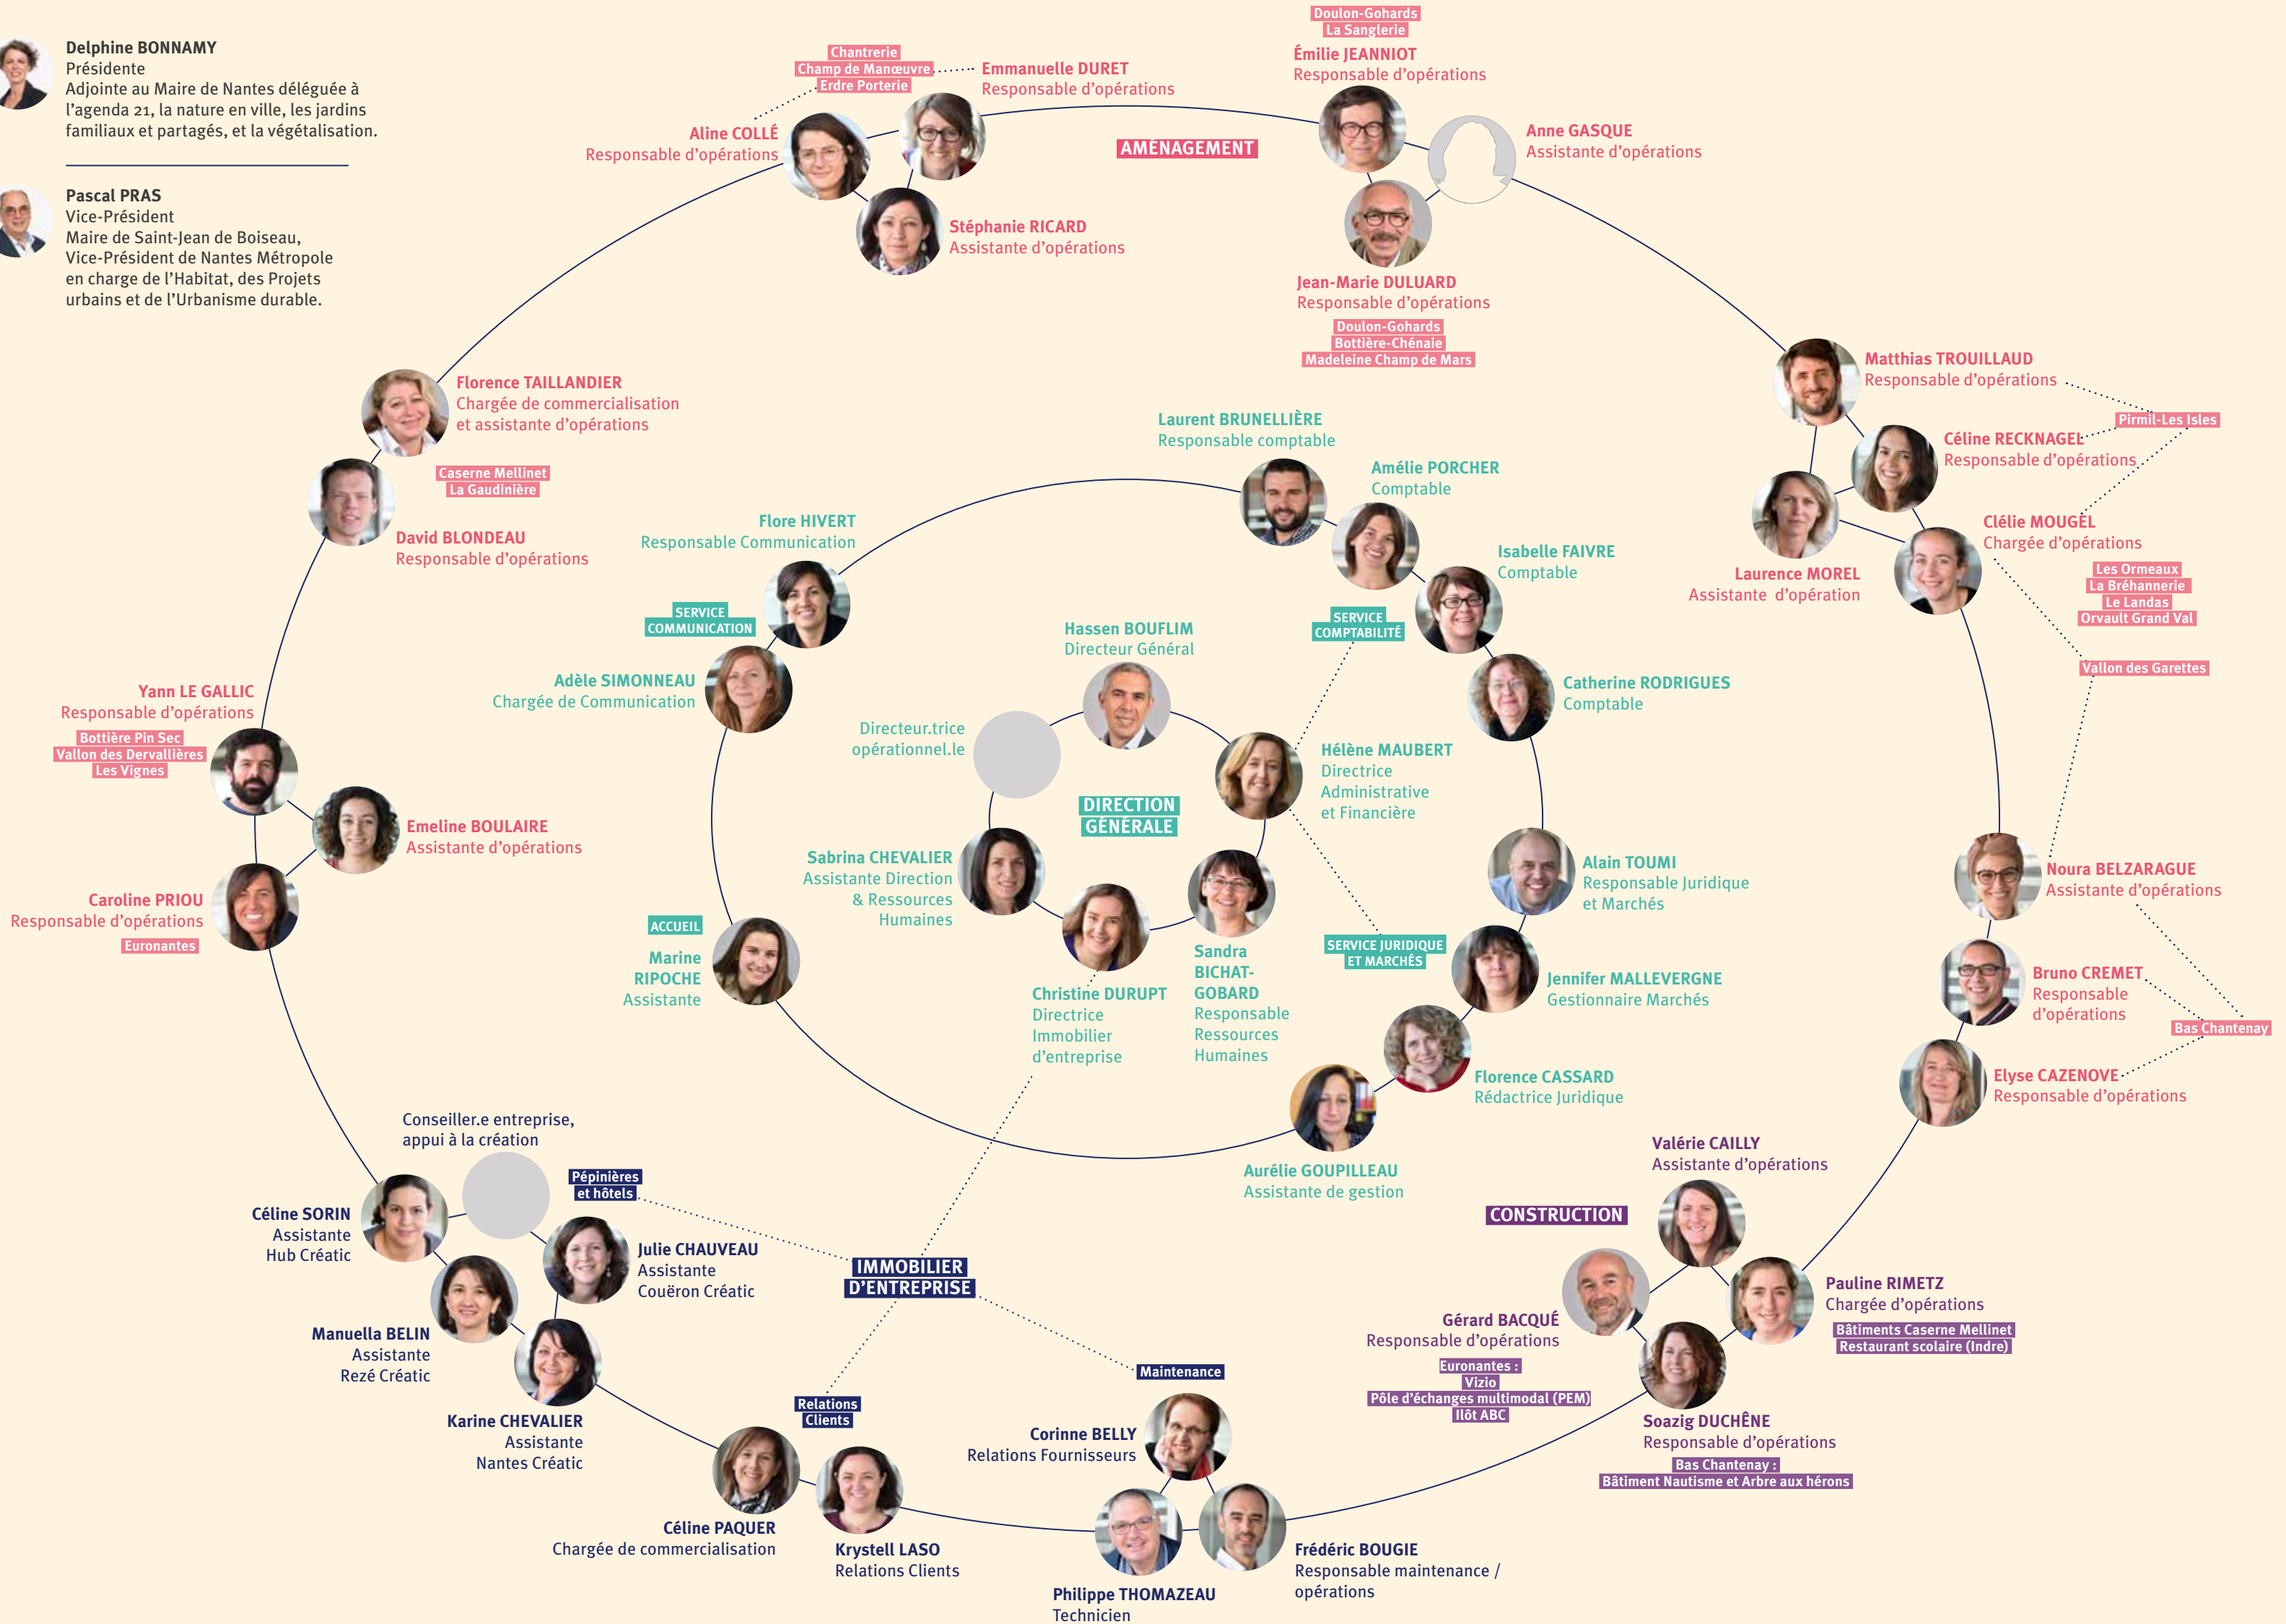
Delphine BONNAMY
Présidente
Adjointe au Maire de Nantes déléguée à l'agenda 21, la nature en ville, les jardins familiaux et partagés, et la végétalisation.

Pascal PRAS
Vice-Président
Maire de Saint-Jean de Boiseau, Vice-Président de Nantes Métropole en charge de l'Habitat, des Projets urbains et de l'Urbanisme durable.

AMÉNAGEMENT

Chantrerie
Champ de Manœuvre
Erdre Porterie

Emmanuelle DURET
Responsable d'opérations

Aline COLLÉ
Responsable d'opérations

Stéphanie RICARD
Assistante d'opérations

Doulon-Gohards
La Sanglerie

Émilie JEANNIOT
Responsable d'opérations

Anne GASQUE
Assistante d'opérations

Jean-Marie DULUARD
Responsable d'opérations

Doulon-Gohards
Bottière-Chénaie
Madeleine Champ de Mars

Matthias TROUILLAUD
Responsable d'opérations

Pirmil-Les Isles

Céline RECKNAGEL
Responsable d'opérations

Laurence MOREL
Assistante d'opération

Clélie MOUGEL
Chargée d'opérations

Les Ormeaux
La Bréhannerie
Le Landas
Orvault Grand Val

Vallon des Garettes

Noura BELZARAGUE
Assistante d'opérations

Bruno CREMET
Responsable d'opérations

Bas Chantenay

Elyse CAZENOVE
Responsable d'opérations

Florence TAILLANDIER
Chargée de commercialisation et assistante d'opérations

Caserne Mellinet
La Gaudinière

David BLONDEAU
Responsable d'opérations

Yann LE GALLIC
Responsable d'opérations

Bottière Pin Sec
Vallon des Dervallières
Les Vignes

Emeline BOULAIRE
Assistante d'opérations

Caroline PRIOU
Responsable d'opérations

Euronantes

Laurent BRUNELLIÈRE
Responsable comptable

Amélie PORCHER
Comptable

Isabelle FAIVRE
Comptable

SERVICE COMPTABILITÉ

Catherine RODRIGUES
Comptable

Flore HIVERT
Responsable Communication

SERVICE COMMUNICATION

Adèle SIMONNEAU
Chargée de Communication

Hassen BOUFLIM
Directeur Général

Directeur.trice opérationnel.le

DIRECTION GÉNÉRALE

Hélène MAUBERT
Directrice Administrative et Financière

Alain TOUMI
Responsable Juridique et Marchés

Sabrina CHEVALIER
Assistante Direction & Ressources Humaines

ACCUEIL

Marine RIPOCHE
Assistante

Christine DURUPT
Directrice Immobilier d'entreprise

Sandra BICHAT-GOBARD
Responsable Ressources Humaines

SERVICE JURIDIQUE ET MARCHÉS

Jennifer MALLEVERGNE
Gestionnaire Marchés

Florence CASSARD
Rédactrice Juridique

Aurélie GOUPILLEAU
Assistante de gestion

Conseiller.e entreprise, appui à la création

Pépinières et hôtels

Céline SORIN
Assistante
Hub Créatic

Julie CHAUVEAU
Assistante
Couëron Créatic

IMMOBILIER D'ENTREPRISE

Manuella BELIN
Assistante
Rezé Créatic

Karine CHEVALIER
Assistante
Nantes Créatic

Relations Clients

Maintenance

Corinne BELLY
Relations Fournisseurs

Céline PAQUER
Chargée de commercialisation

Krystell LASO
Relations Clients

Philippe THOMAZEAU
Technicien

Frédéric BOUGIE
Responsable maintenance / opérations

CONSTRUCTION

Valérie CAILLY
Assistante d'opérations

Pauline RIMETZ
Chargée d'opérations

Bâtiments Caserne Mellinet
Restaurant scolaire (Indre)

Gérard BACQUÉ
Responsable d'opérations

Euronantes :
Vizio
Pôle d'échanges multimodal (PEM)
Ilôt ABC

Soazig DUCHÊNE
Responsable d'opérations

Bas Chantenay :
Bâtiment Nautisme et Arbre aux hérons